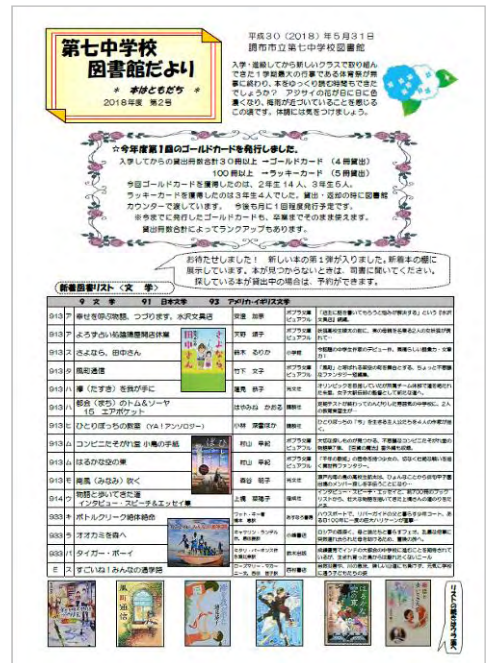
第七中学校
図書館だより

＊ 本はともだち ＊
2018年度 第2号

平成30（2018）年5月31日
調布市立第七中学校図書館

入学・進級してから新しいクラスで取り組んできた1学期最大の行事である体育祭が無事に終わり、本をゆっくり読む時間もできたでしょうか？ アジサイの花が日に日に色濃くなり、梅雨が近づいていることを感じるこの頃です。体調には気をつけましょう。

☆今年度第1回のゴールドカードを発行しました。
入学してからの貸出冊数合計30冊以上 →ゴールドカード（4冊貸出）
100冊以上 →ラッキーカード（5冊貸出）
今回ゴールドカードを獲得したのは、2年生14人、3年生5人。
ラッキーカードを獲得したのは3年生4人でした。貸出・返却の時に図書館カウンターで渡しています。 今後も月に1回程度発行予定です。
※今までに発行したゴールドカードも、卒業までそのまま使えます。
貸出冊数合計によってランクアップもあります。

お待たせしました！ 新しい本の第1弾が入りました。新着本の棚に展示しています。本が見つからないときは、司書に聞いてください。探している本が貸出中の場合は、予約ができます。

新着図書リスト 〈文学〉
9 文学　91 日本文学　93 アメリカ・イギリス文学

| | | | | |
|---|---|---|---|---|
| 913 ア | 幸せを売る物語、つづります。水沢文具店 | 安達 瑶 | ポプラ社 ピュアフル | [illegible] |
| 913 ア | よろず占い処陰陽屋開店休業 | 天野 頌子 | ポプラ社 ピュアフル | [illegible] |
| 913 サ | さよなら、田中さん | 鈴木 るりか | 小学館 | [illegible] |
| 913 サ | 風町通信 | 竹下 文子 | ポプラ社 ピュアフル | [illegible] |
| 913 ハ | 襷（たすき）を我が手に | 蓮見 恭子 | 光文社 | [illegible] |
| 913 ハ | 都会（まち）のトム＆ソーヤ 15 エアポケット | はやみね かおる | 講談社 | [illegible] |
| 913 ヒ | ひとりぼっちの教室（YA！アンソロジー） | 小林 深雪ほか | 講談社 | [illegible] |
| 913 ム | コンビニたそがれ堂 小鳥の手紙 | 村山 早紀 | ポプラ社 ピュアフル | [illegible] |
| 913 ム | はるかな空の東 | 村山 早紀 | ポプラ社 ピュアフル | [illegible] |
| 913 ヨ | 南風（みなみ）吹く | 森谷 明子 | 光文社 | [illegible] |
| 914 ウ | 物語と歩いてきた道 インタビュー・スピーチ＆エッセイ集 | 上橋 菜穂子 | 偕成社 | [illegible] |
| 933 ホ | ボトルクリーク絶体絶命 | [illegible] | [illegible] | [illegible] |
| 933 ペ | オオカミを森へ | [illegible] | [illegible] | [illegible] |
| 933 ハ | タイガー・ボーイ | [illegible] | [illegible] | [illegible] |
| E ス | すごいね！みんなの通学路 | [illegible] | 西村書店 | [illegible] |

リストの最後にこの本で読み比べ！